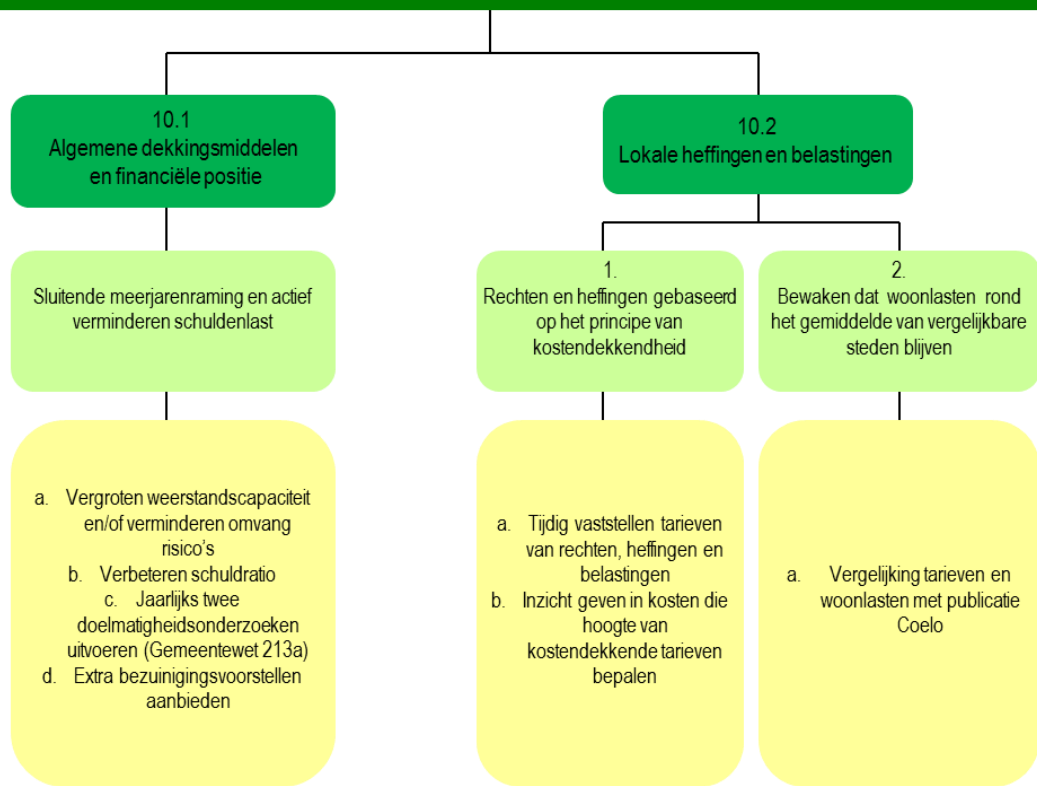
10.1
Algemene dekkingsmiddelen en financiële positie

10.2
Lokale heffingen en belastingen

Sluitende meerjarenraming en actief verminderen schuldenlast

1.
Rechten en heffingen gebaseerd op het principe van kostendekkendheid

2.
Bewaken dat woonlasten rond het gemiddelde van vergelijkbare steden blijven

a. Vergroten weerstandscapaciteit en/of verminderen omvang risico's
b. Verbeteren schuldratio
c. Jaarlijks twee doelmatigheidsonderzoeken uitvoeren (Gemeentewet 213a)
d. Extra bezuinigingsvoorstellen aanbieden

a. Tijdig vaststellen tarieven van rechten, heffingen en belastingen
b. Inzicht geven in kosten die hoogte van kostendekkende tarieven bepalen

a. Vergelijking tarieven en woonlasten met publicatie Coelo